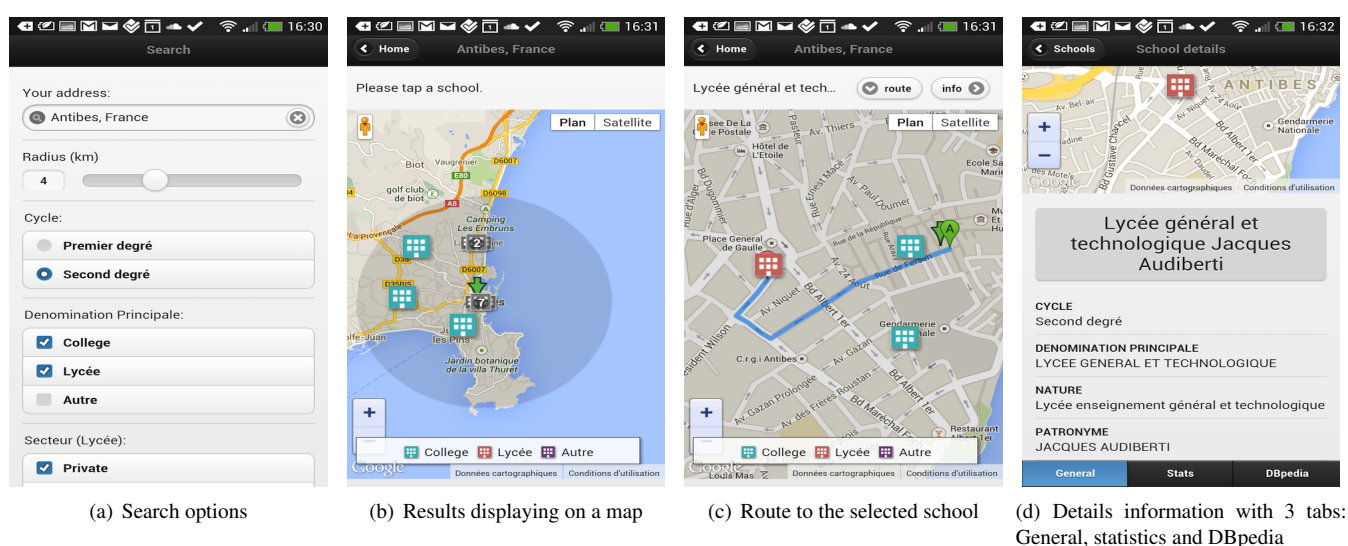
16:30
Search

Your address:
Antibes, France

Radius (km)
4

Cycle:
Premier degré
Second degré

Denomination Principale:
College
Lycée
Autre

Secteur (Lycée):
Private

(a) Search options

16:31
Home
Antibes, France

Please tap a school.

Plan Satellite

Biot
Vaugrenier
golf club de biot
D6007
E80
D6098
A8
la Provençale
Camping Les Embruns
2
D6007
7
D35
D35BIS
olfe-Juan
les Pins
Jardin botanique de la villa Thuret

+
Collège Lycée Autre
Google
Données cartographiques Conditions d'utilisation

(b) Results displaying on a map

16:31
Home
Antibes, France

Lycée général et tech...
route
info

Plan Satellite

Hôtel de L'Etoile
Av. Thiers
Bd Dugommier
Rue Ernest Macé
Av. Paul Doumer
Place Général de Gaulle
Rue de la République
Rue de Fersen
Av. du 24 Août
Av. Niquet
Bd Albert 1er
Av. Gazan
C.r.g.i Antibes
Gendarmerie Nationale
Av. des Frères Roustan
Av. Gazan Prolongée
Bd Maréchal Foch
Bd Wilson
Ecole Sa Mar
A

+
Collège Lycée Autre
Google
Données cartographiques Conditions d'utilisation

(c) Route to the selected school

16:32
Schools
School details

ANTIBES
Av. Bel-air
Bd Gustave Chancel
Bd Albert 1er
Bd Maréchal Foch
Gendarmerie Nationale
+
−
Google
Données cartographiques Conditions d'utilisation

Lycée général et technologique Jacques Audiberti

CYCLE
Second degré

DENOMINATION PRINCIPALE
LYCEE GENERAL ET TECHNOLOGIQUE

NATURE
Lycée enseignement général et technologique

PATRONYME
JACQUES AUDIBERTI

General Stats DBpedia

(d) Details information with 3 tabs: General, statistics and DBpedia